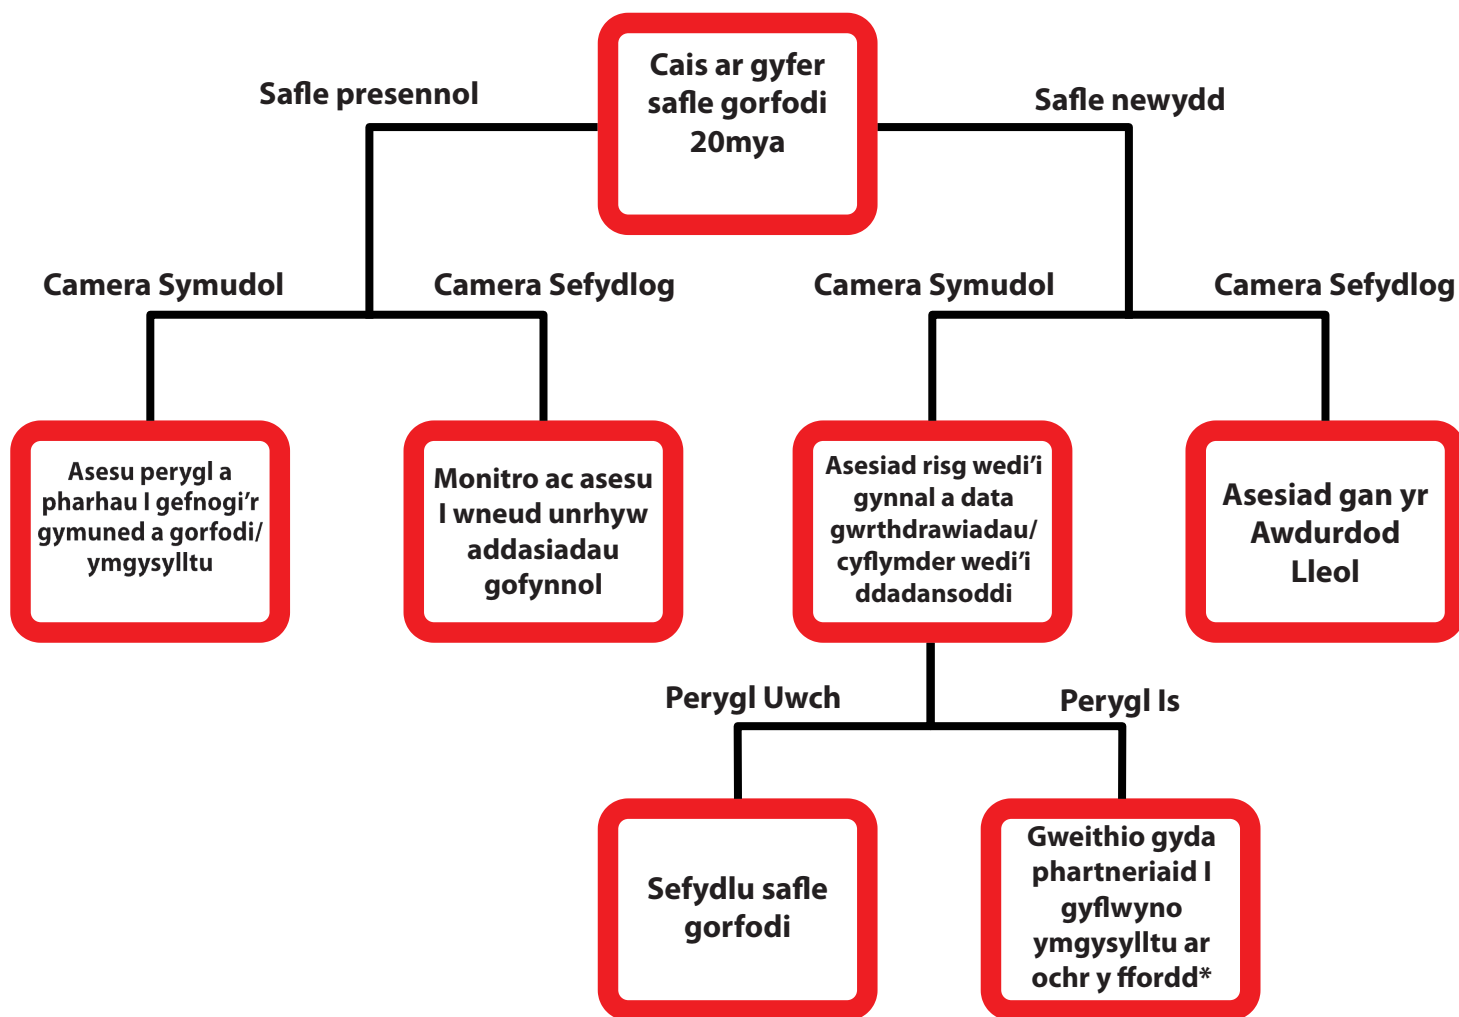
Cais ar gyfer safle gorfodi 20mya

Safle presennol

Safle newydd

Camera Symudol

Camera Sefydlog

Camera Symudol

Camera Sefydlog

Asesu perygl a pharhau I gefnogi'r gymuned a gorfodi/ ymgysylltu

Monitro ac asesu I wneud unrhyw addasiadau gofynnol

Asesiad risg wedi'i gynnal a data gwrthdrawiadau/ cyflymder wedi'i ddadansoddi

Asesiad gan yr Awdurdod Lleol

Perygl Uwch

Perygl Is

Sefydlu safle gorfodi

Gweithio gyda phartneriaid I gyflwyno ymgysylltu ar ochr y ffordd*